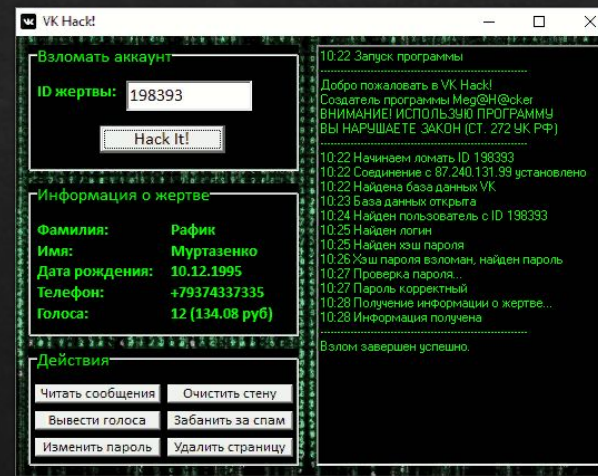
VK Hack!

Взломать аккаунт

ID жертвы: 198393

Hack It!

Информация о жертве

| | |
|---|---|
| Фамилия: | Рафик |
| Имя: | Муртазенко |
| Дата рождения: | 10.12.1995 |
| Телефон: | +79374337335 |
| Голоса: | 12 (134.08 руб) |

Действия

Читать сообщения
Очистить стену
Вывести голоса
Забанить за спам
Изменить пароль
Удалить страницу

10:22 Запуск программы
--------------------------------------------
Добро пожаловать в VK Hack!
Создатель программы Meg@H@cker
ВНИМАНИЕ! ИСПОЛЬЗУЯ ПРОГРАММУ ВЫ НАРУШАЕТЕ ЗАКОН (СТ. 272 УК РФ)
--------------------------------------------
10:22 Начинаем ломать ID 198393
10:22 Соединение с 87.240.131.99 установлено
10:22 Найдена база данных VK
10:23 База данных открыта
10:24 Найден пользователь с ID 198393
10:25 Найден логин
10:25 Найден хэш пароля
10:26 Хэш пароля взломан, найден пароль
10:27 Проверка пароля...
10:27 Пароль корректный
10:28 Получение информации о жертве...
10:28 Информация получена
--------------------------------------------
Взлом завершен успешно.